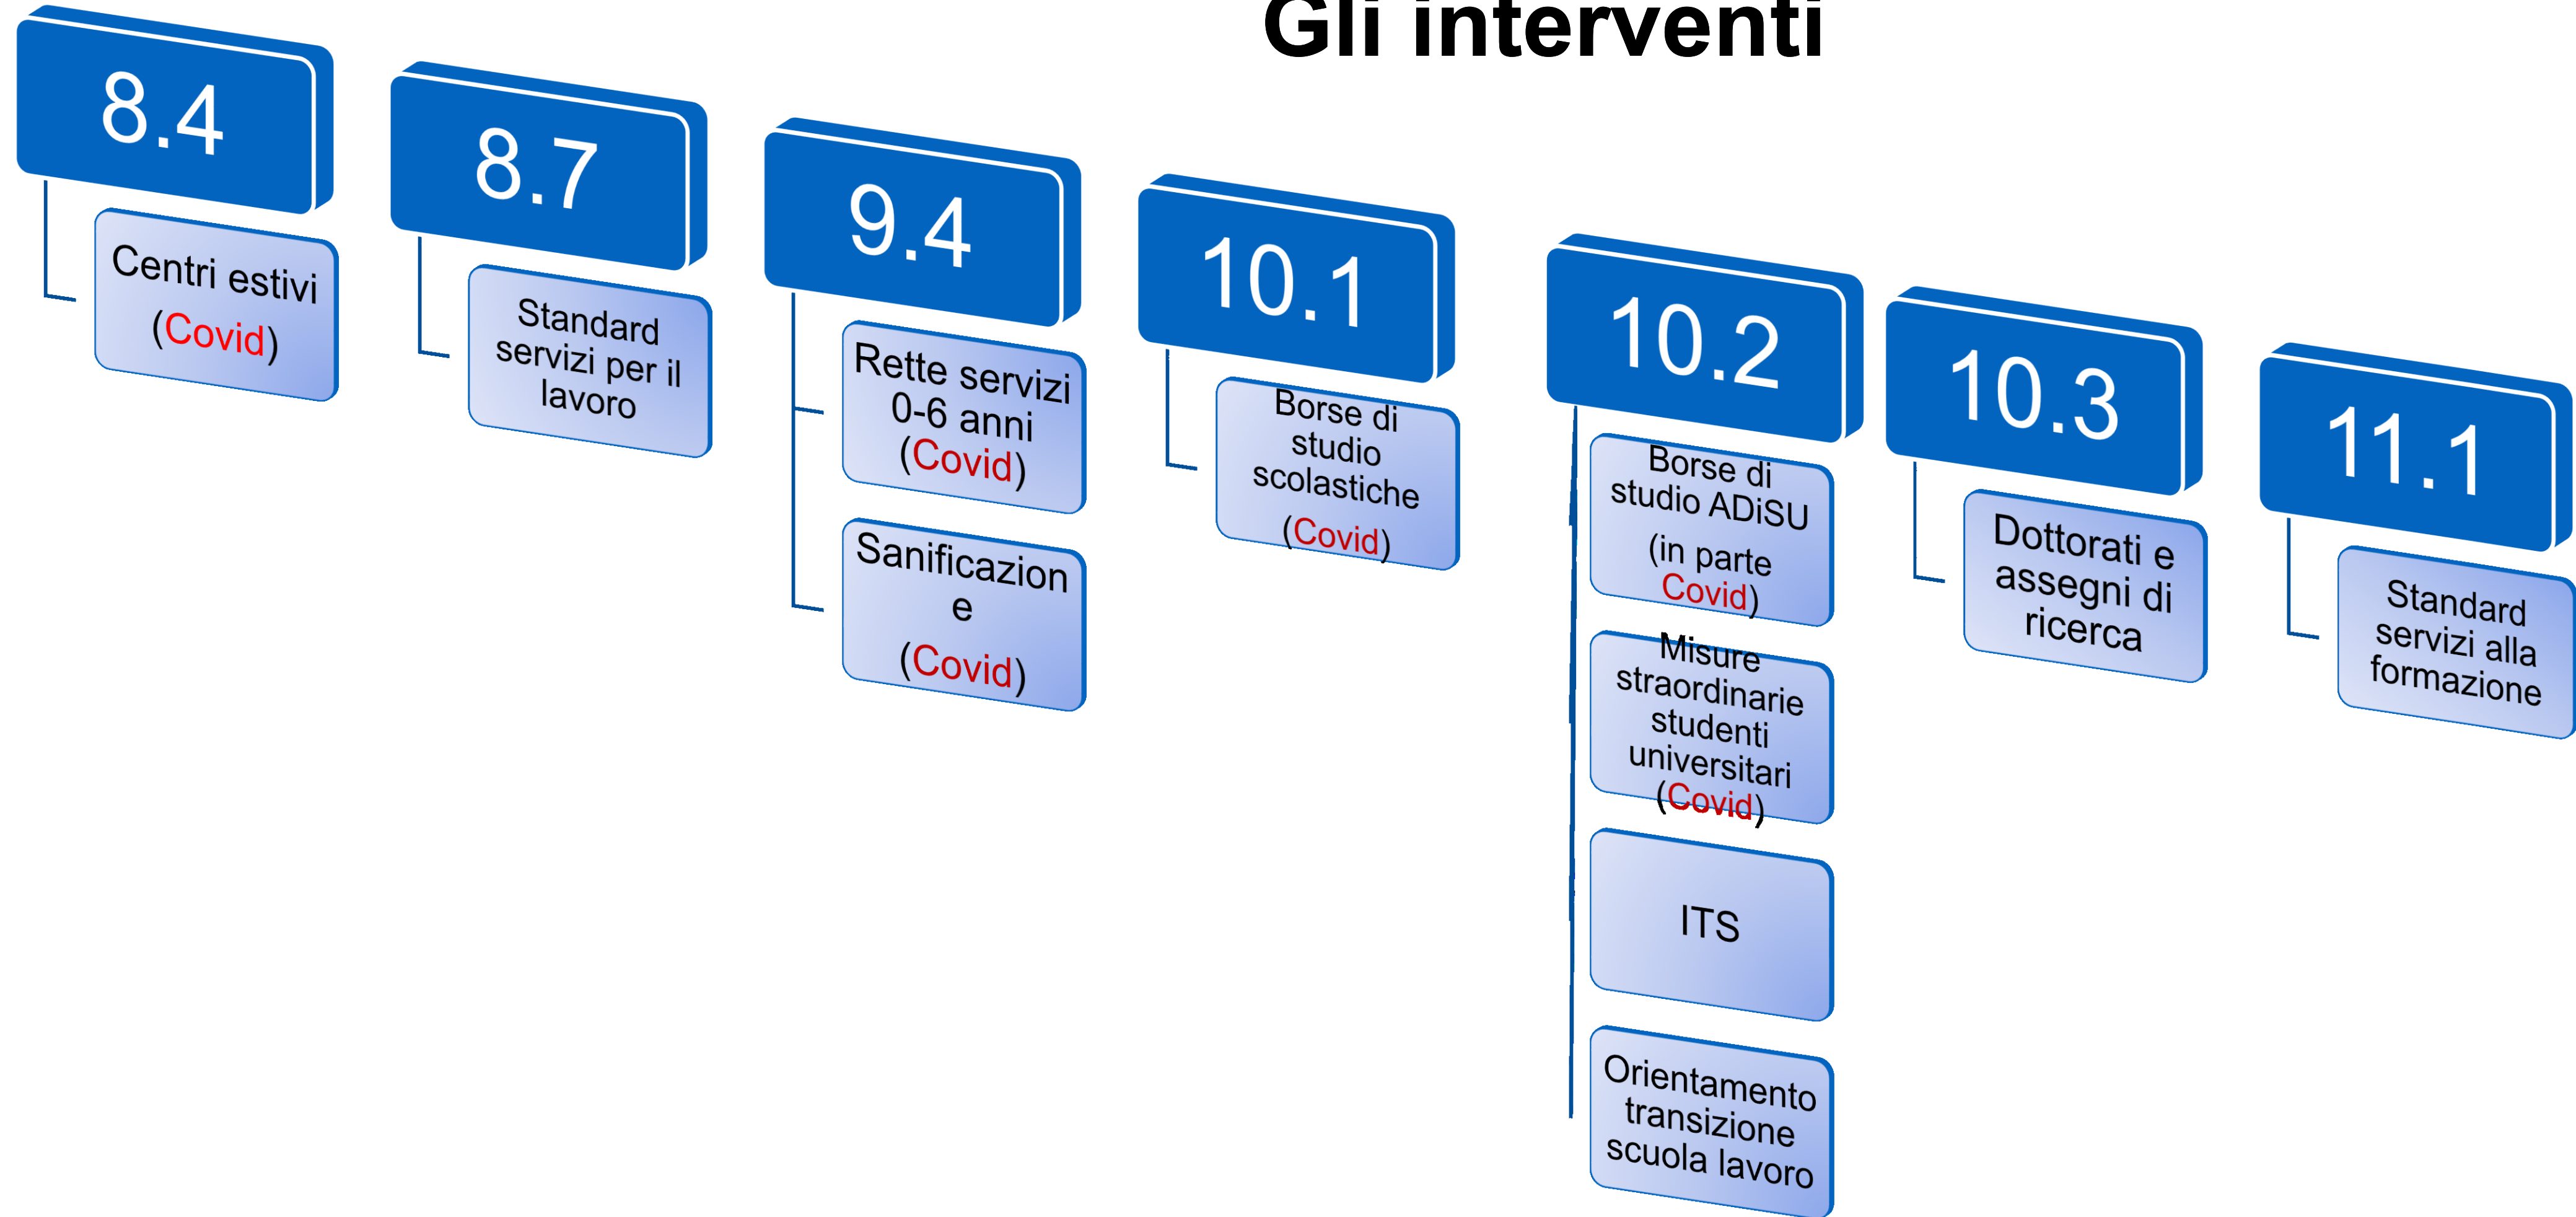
Gli interventi

8.4

Centri estivi (Covid)

8.7

Standard servizi per il lavoro

9.4

Rette servizi 0-6 anni (Covid)

Sanificazione (Covid)

10.1

Borse di studio scolastiche (Covid)

10.2

Borse di studio ADiSU (in parte Covid)

Misure straordinarie studenti universitari (Covid)

ITS

Orientamento transizione scuola lavoro

10.3

Dottorati e assegni di ricerca

11.1

Standard servizi alla formazione